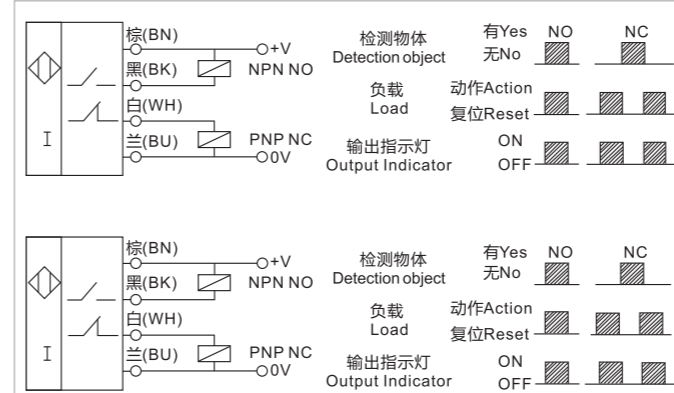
棕(BN)
+V
黑(BK)
NPN NO
白(WH)
兰(BU)
PNP NC
0V
I

检测物体
Detection object
有Yes
无No
NO
NC

负载
Load
动作Action
复位Reset

输出指示灯
Output Indicator
ON
OFF

棕(BN)
+V
黑(BK)
NPN NO
白(WH)
兰(BU)
PNP NC
0V
I

检测物体
Detection object
有Yes
无No
NO
NC

负载
Load
动作Action
复位Reset

输出指示灯
Output Indicator
ON
OFF